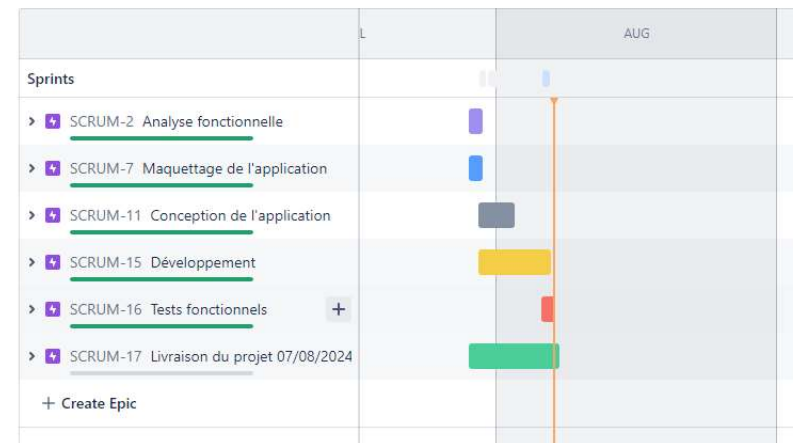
L

AUG

Sprints

SCRUM-2 Analyse fonctionnelle

SCRUM-7 Maquettage de l'application

SCRUM-11 Conception de l'application

SCRUM-15 Développement

SCRUM-16 Tests fonctionnels +

SCRUM-17 Livraison du projet 07/08/2024

+ Create Epic